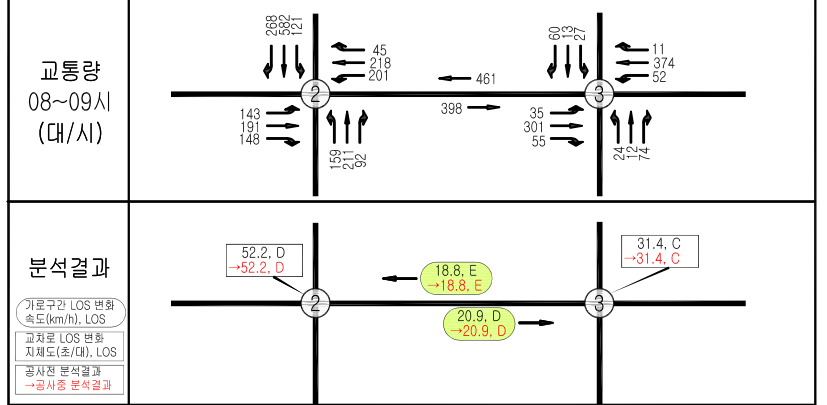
교통량
08~09시
(대/시)

268
582
121

45
218
201

461

60
13
27

11
374
52

143
191
148

159
211
92

398

35
301
55

24
12
74

2

3

분석결과

가로구간 LOS 변화
속도(km/h), LOS

교차로 LOS 변화
지체도(초/대), LOS

공사전 분석결과
→공사중 분석결과

52.2, D
→52.2, D

18.8, E
→18.8, E

31.4, C
→31.4, C

20.9, D
→20.9, D

2

3